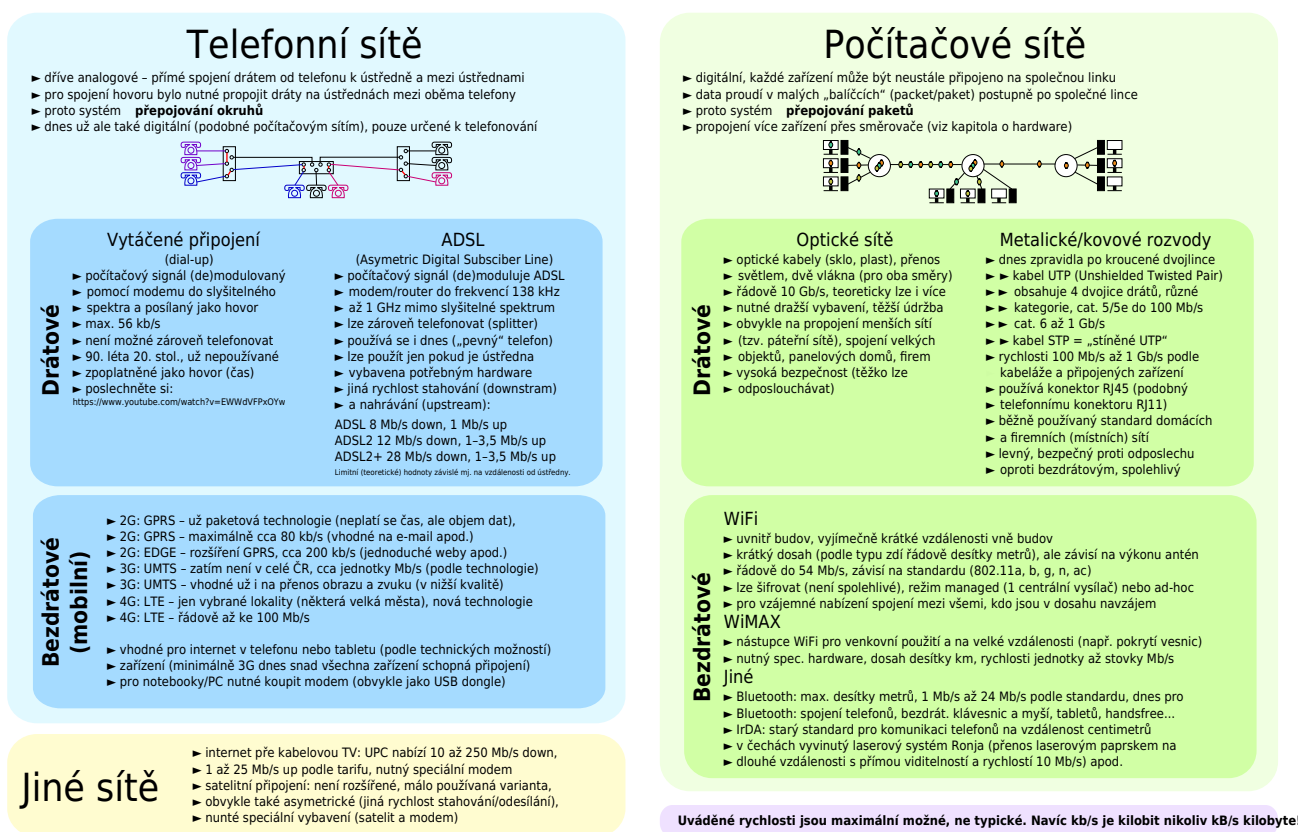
Telefonní sítě

► dříve analogové – přímé spojení drátem od telefonu k ústředně a mezi ústřednami
► pro spojení hovoru bylo nutné propojit dráty na ústřednách mezi oběma telefony
► proto systém **přepojování okruhů**
► dnes už ale také digitální (podobné počítačovým sítím), pouze určené k telefonování

Drátové

Vytáčené připojení
(dial-up)
► počítačový signál (de)modulovaný
► pomocí modemu do slyšitelného
► spektra a posílaný jako hovor
► max. 56 kb/s
► není možné zároveň telefonovat
► 90. léta 20. stol., už nepoužívané
► zpoplatněné jako hovor (čas)
► poslechněte si:
https://www.youtube.com/watch?v=EWWdVFPxOYw

ADSL
(Asymetric Digital Subsciber Line)
► počítačový signál (de)moduluje ADSL
► modem/router do frekvencí 138 kHz
► až 1 GHz mimo slyšitelné spektrum
► lze zároveň telefonovat (splitter)
► používá se i dnes („pevný“ telefon)
► lze použít jen pokud je ústředna
► vybavena potřebným hardware
► jiná rychlost stahování (downstram)
► a nahrávání (upstream):
ADSL 8 Mb/s down, 1 Mb/s up
ADSL2 12 Mb/s down, 1–3,5 Mb/s up
ADSL2+ 28 Mb/s down, 1–3,5 Mb/s up
Limitní (teoretické) hodnoty závislé mj. na vzdálenosti od ústředny.

Bezdrátové (mobilní)

► 2G: GPRS – už paketová technologie (neplatí se čas, ale objem dat),
► 2G: GPRS – maximálně cca 80 kb/s (vhodné na e-mail apod.)
► 2G: EDGE – rozšíření GPRS, cca 200 kb/s (jednoduché weby apod.)
► 3G: UMTS – zatím není v celé ČR, cca jednotky Mb/s (podle technologie)
► 3G: UMTS – vhodné už i na přenos obrazu a zvuku (v nižší kvalitě)
► 4G: LTE – jen vybrané lokality (některá velká města), nová technologie
► 4G: LTE – řádově až ke 100 Mb/s

► vhodné pro internet v telefonu nebo tabletu (podle technických možností)
► zařízení (minimálně 3G dnes snad všechna zařízení schopná připojení)
► pro notebooky/PC nutné koupit modem (obvykle jako USB dongle)

Jiné sítě

► internet pře kabelovou TV: UPC nabízí 10 až 250 Mb/s down,
► 1 až 25 Mb/s up podle tarifu, nutný speciální modem
► satelitní připojení: není rozšířené, málo používaná varianta,
► obvykle také asymetrické (jiná rychlost stahování/odesílání),
► nunté speciální vybavení (satelit a modem)

Počítačové sítě

► digitální, každé zařízení může být neustále připojeno na společnou linku
► data proudí v malých „balíčcích“ (packet/paket) postupně po společné lince
► proto systém **přepojování paketů**
► propojení více zařízení přes směrovače (viz kapitola o hardware)

Drátové

Optické sítě
► optické kabely (sklo, plast), přenos
► světlem, dvě vlákna (pro oba směry)
► řádově 10 Gb/s, teoreticky lze i více
► nutné dražší vybavení, těžší údržba
► obvykle na propojení menších sítí
► (tzv. páteřní sítě), spojení velkých
► objektů, panelových domů, firem
► vysoká bezpečnost (těžko lze
► odposlouchávat)

Metalické/kovové rozvody
► dnes zpravidla po kroucené dvojlince
► ► kabel UTP (Unshielded Twisted Pair)
► ► obsahuje 4 dvojice drátů, různé
► ► kategorie, cat. 5/5e do 100 Mb/s
► ► cat. 6 až 1 Gb/s
► ► kabel STP = „stíněné UTP“
► rychlosti 100 Mb/s až 1 Gb/s podle kabeláže a připojených zařízení
► používá konektor RJ45 (podobný
► telefonnímu konektoru RJ11)
► běžně používaný standard domácích
► a firemních (místních) sítí
► levný, bezpečný proti odposlechu
► oproti bezdrátovým, spolehlivý

Bezdrátové

WiFi
► uvnitř budov, vyjímečně krátké vzdálenosti vně budov
► krátký dosah (podle typu zdí řádově desítky metrů), ale závisí na výkonu antén
► řádově do 54 Mb/s, závisí na standardu (802.11a, b, g, n, ac)
► lze šifrovat (není spolehlivé), režim managed (1 centrální vysílač) nebo ad-hoc
► pro vzájemné nabízení spojení mezi všemi, kdo jsou v dosahu navzájem
WiMAX
► nástupce WiFi pro venkovní použití a na velké vzdálenosti (např. pokrytí vesnic)
► nutný spec. hardware, dosah desítky km, rychlosti jednotky až stovky Mb/s
Jiné
► Bluetooth: max. desítky metrů, 1 Mb/s až 24 Mb/s podle standardu, dnes pro
► Bluetooth: spojení telefonů, bezdrát. klávesnic a myší, tabletů, handsfree...
► IrDA: starý standard pro komunikaci telefonů na vzdálenost centimetrů
► v čechách vyvinutý laserový systém Ronja (přenos laserovým paprskem na
► dlouhé vzdálenosti s přímou viditelností a rychlostí 10 Mb/s) apod.

**Uváděné rychlosti jsou maximální možné, ne typické. Navíc kb/s je kilobit nikoliv kB/s kilobyte!**